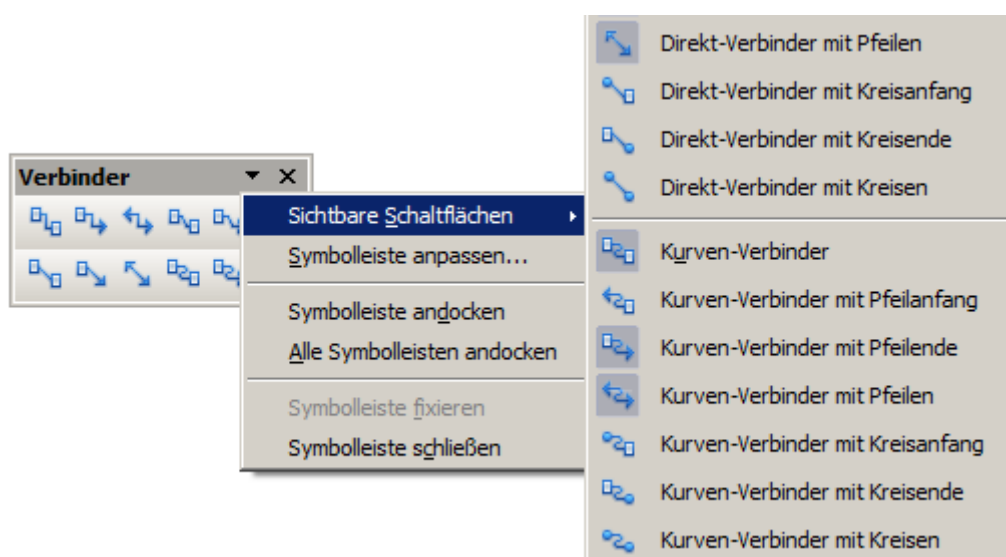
Verbinder

Sichtbare Schaltflächen
Symbolleiste anpassen...
Symbolleiste andocken
Alle Symbolleisten andocken
Symbolleiste fixieren
Symbolleiste schließen

Direkt-Verbinder mit Pfeilen
Direkt-Verbinder mit Kreisanfang
Direkt-Verbinder mit Kreisende
Direkt-Verbinder mit Kreisen
Kurven-Verbinder
Kurven-Verbinder mit Pfeilanfang
Kurven-Verbinder mit Pfeilende
Kurven-Verbinder mit Pfeilen
Kurven-Verbinder mit Kreisanfang
Kurven-Verbinder mit Kreisende
Kurven-Verbinder mit Kreisen